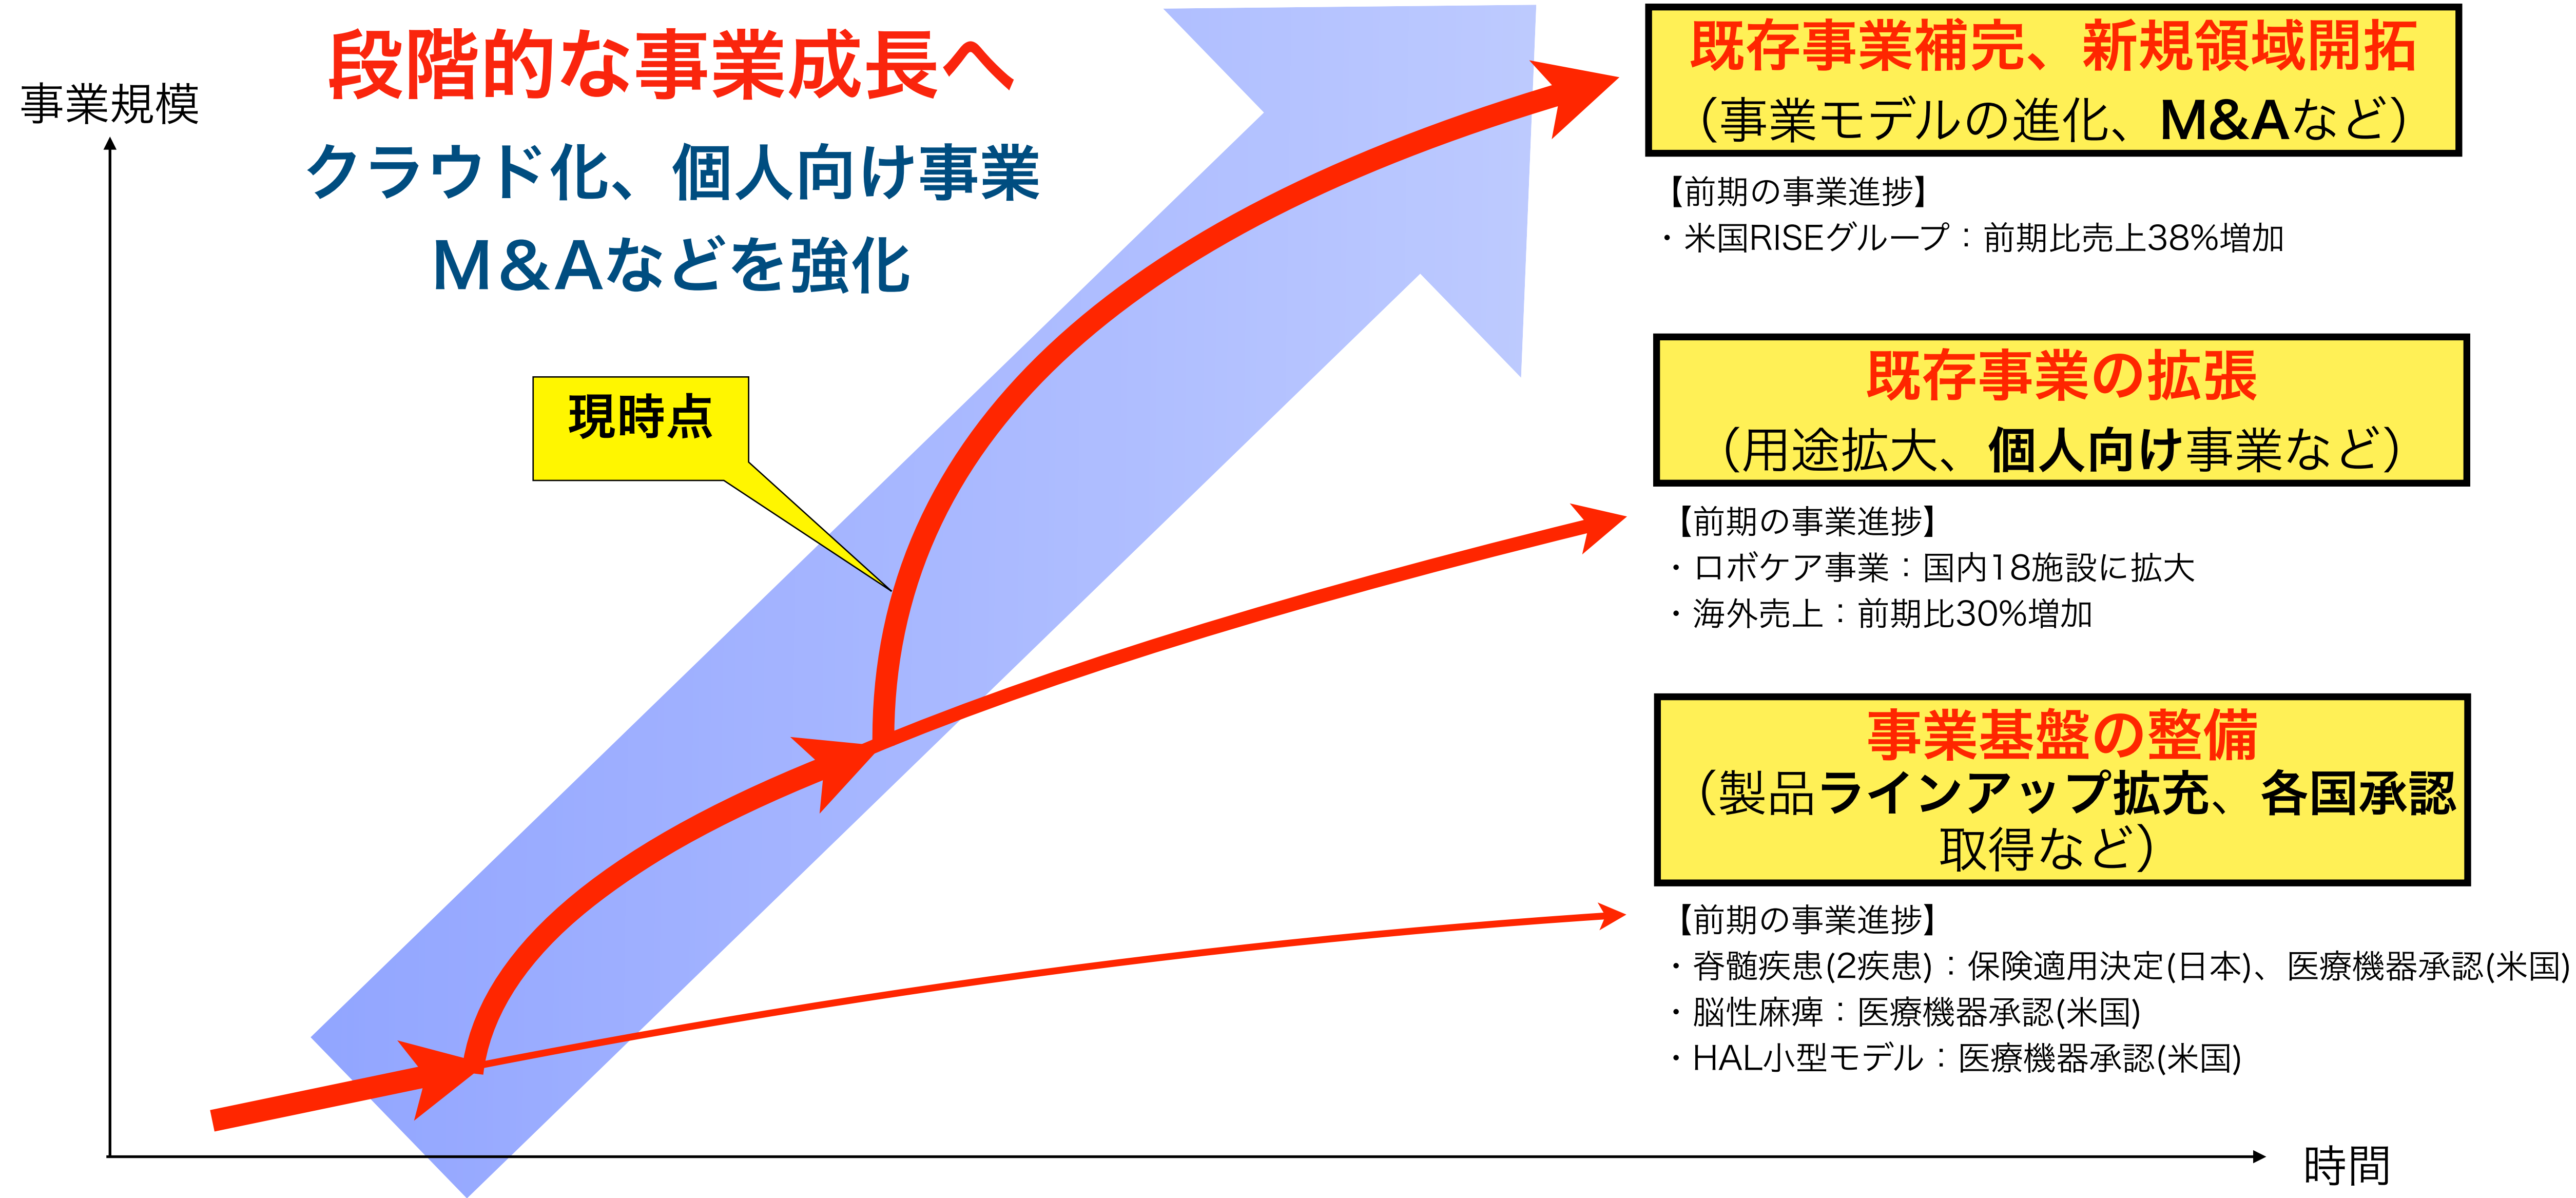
事業規模

段階的な事業成長へ

クラウド化、個人向け事業
M&Aなどを強化

現時点

既存事業補完、新規領域開拓
(事業モデルの進化、M&Aなど)

【前期の事業進捗】
・米国RISEグループ：前期比売上38%増加

既存事業の拡張
(用途拡大、個人向け事業など)

【前期の事業進捗】
・ロボケア事業：国内18施設に拡大
・海外売上：前期比30%増加

事業基盤の整備
(製品ラインアップ拡充、各国承認取得など)

【前期の事業進捗】
・脊髄疾患(2疾患)：保険適用決定(日本)、医療機器承認(米国)
・脳性麻痺：医療機器承認(米国)
・HAL小型モデル：医療機器承認(米国)

時間